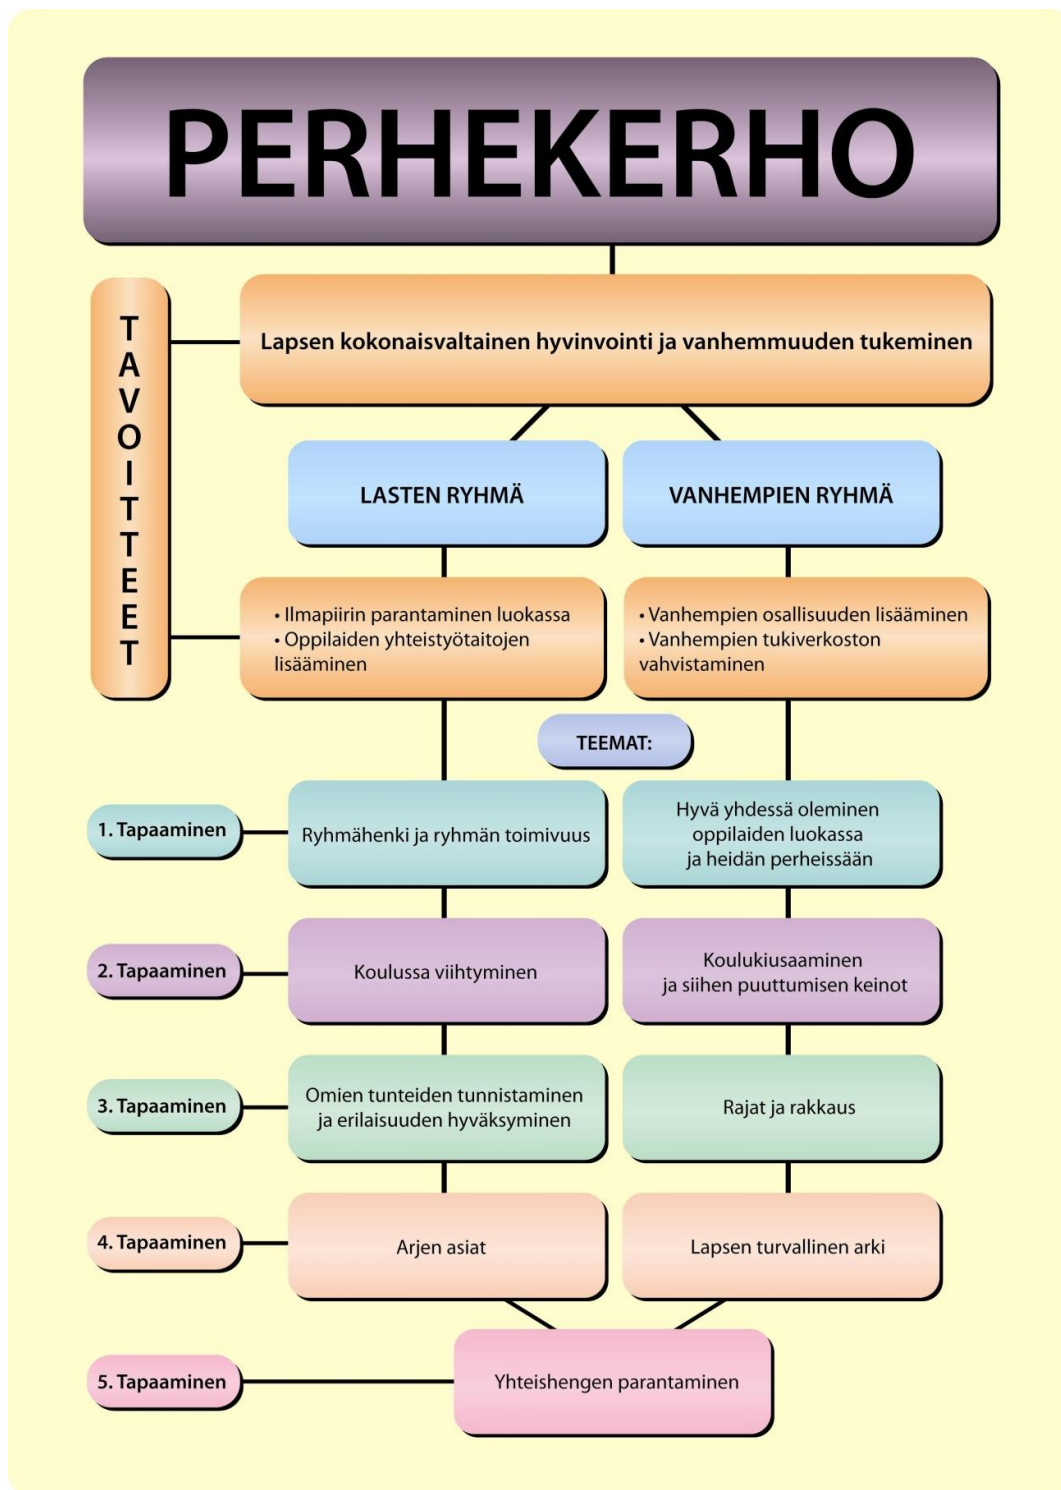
PERHEKERHO

TAVOITTEET

Lapsen kokonaisvaltainen hyvinvointi ja vanhemmuuden tukeminen

LASTEN RYHMÄ

VANHEMPIEN RYHMÄ

• Ilmapiirin parantaminen luokassa
• Oppilaiden yhteistyötaitojen lisääminen

• Vanhempien osallisuuden lisääminen
• Vanhempien tukiverkoston vahvistaminen

TEEMAT:

1. Tapaaminen

Ryhmähenki ja ryhmän toimivuus

Hyvä yhdessä oleminen oppilaiden luokassa ja heidän perheissään

2. Tapaaminen

Koulussa viihtyminen

Koulukiusaaminen ja siihen puuttumisen keinot

3. Tapaaminen

Omien tunteiden tunnistaminen ja erilaisuuden hyväksyminen

Rajat ja rakkaus

4. Tapaaminen

Arjen asiat

Lapsen turvallinen arki

5. Tapaaminen

Yhteishengen parantaminen